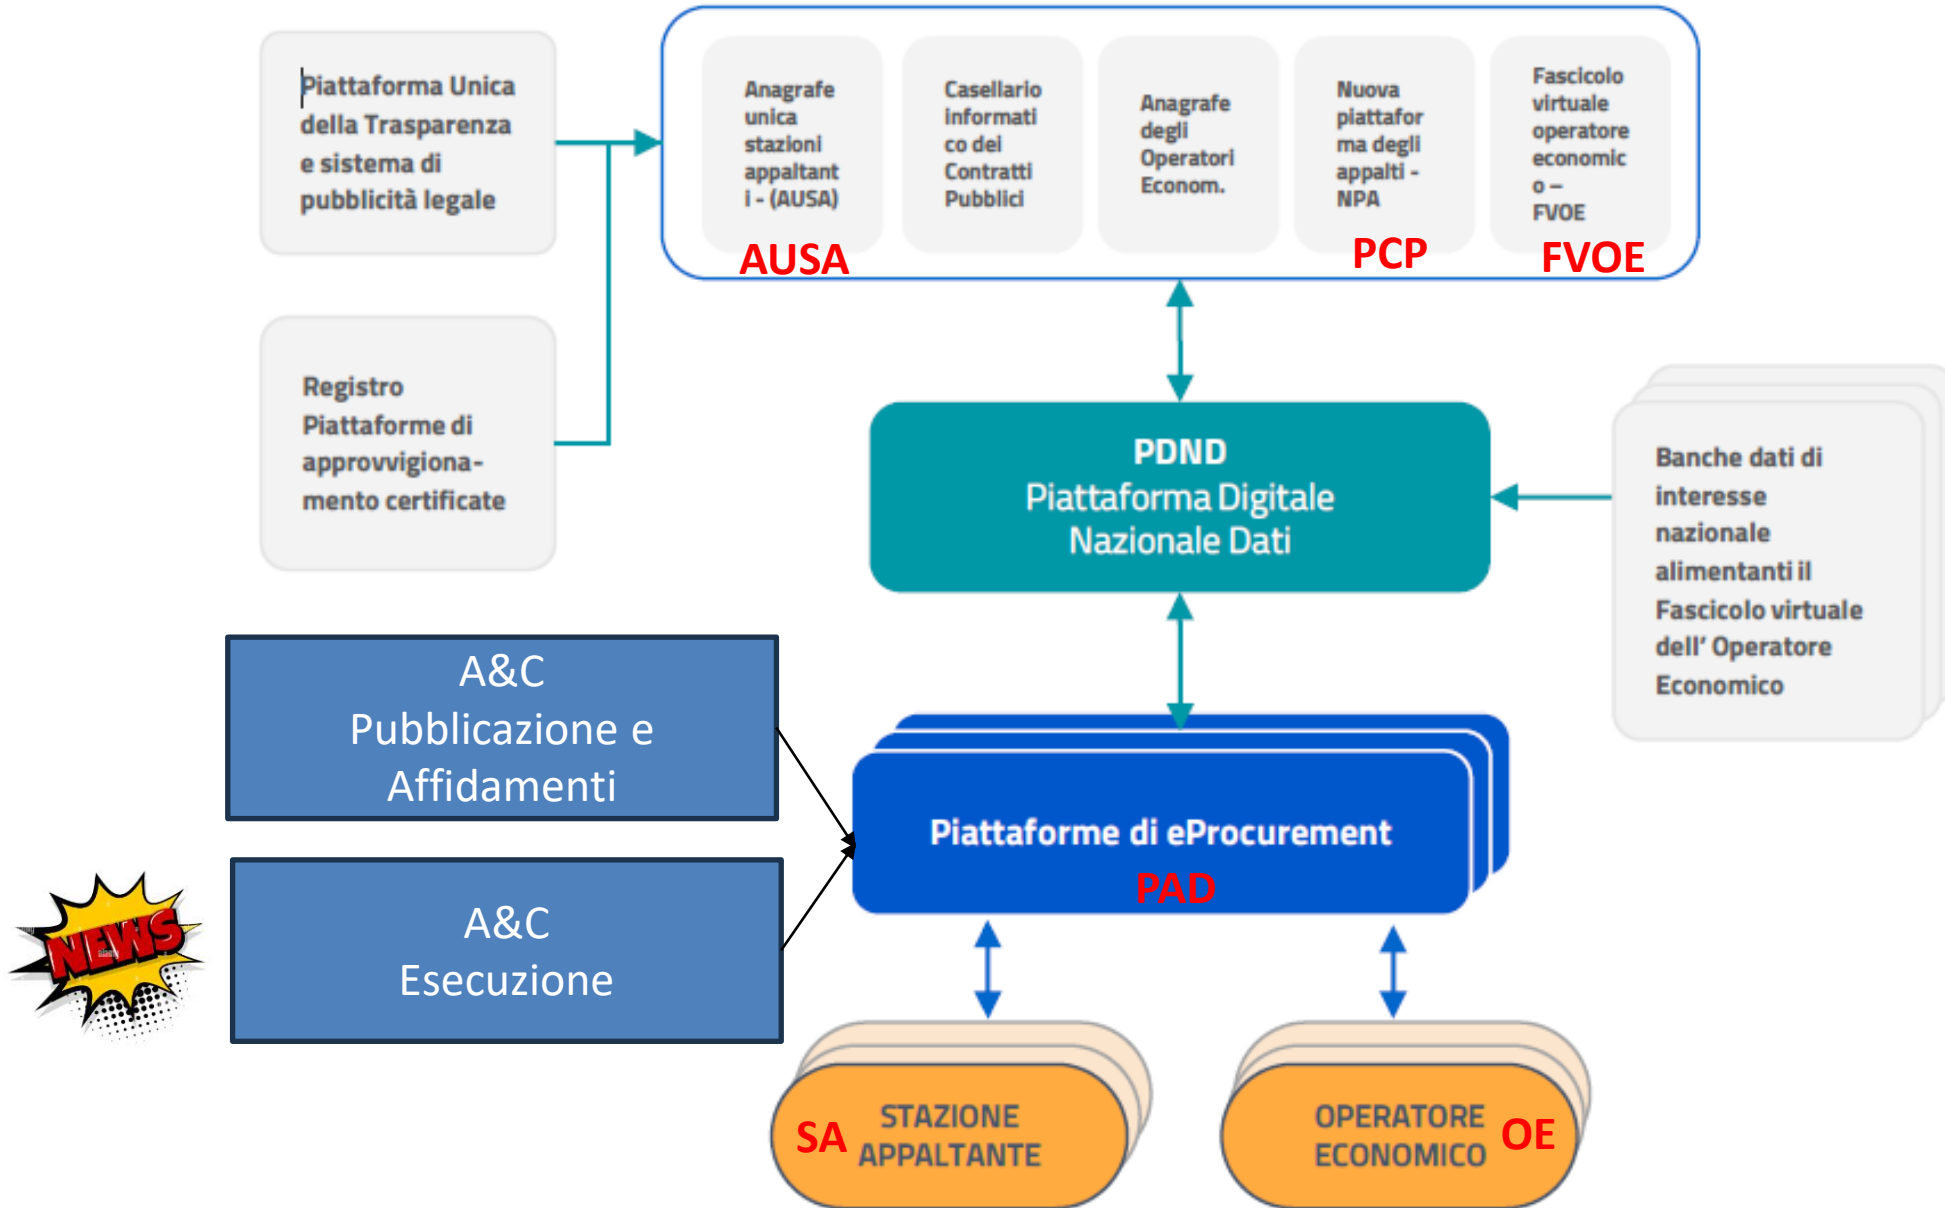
Piattaforma Unica della Trasparenza e sistema di pubblicità legale

Registro Piattaforme di approvvigiona-mento certificate

Anagrafe unica stazioni appaltant i - (AUSA)

AUSA

Casellario informati co dei Contratti Pubblici

Anagrafe degli Operatori Econom.

Nuova piattafor ma degli appalti - NPA

PCP

Fascicolo virtuale operatore economic o – FVOE

FVOE

PDND
Piattaforma Digitale Nazionale Dati

Banche dati di interesse nazionale alimentanti il Fascicolo virtuale dell' Operatore Economico

A&C
Pubblicazione e Affidamenti

A&C
Esecuzione

NEWS

Piattaforme di eProcurement

PAD

SA

STAZIONE APPALTANTE

OPERATORE ECONOMICO

OE